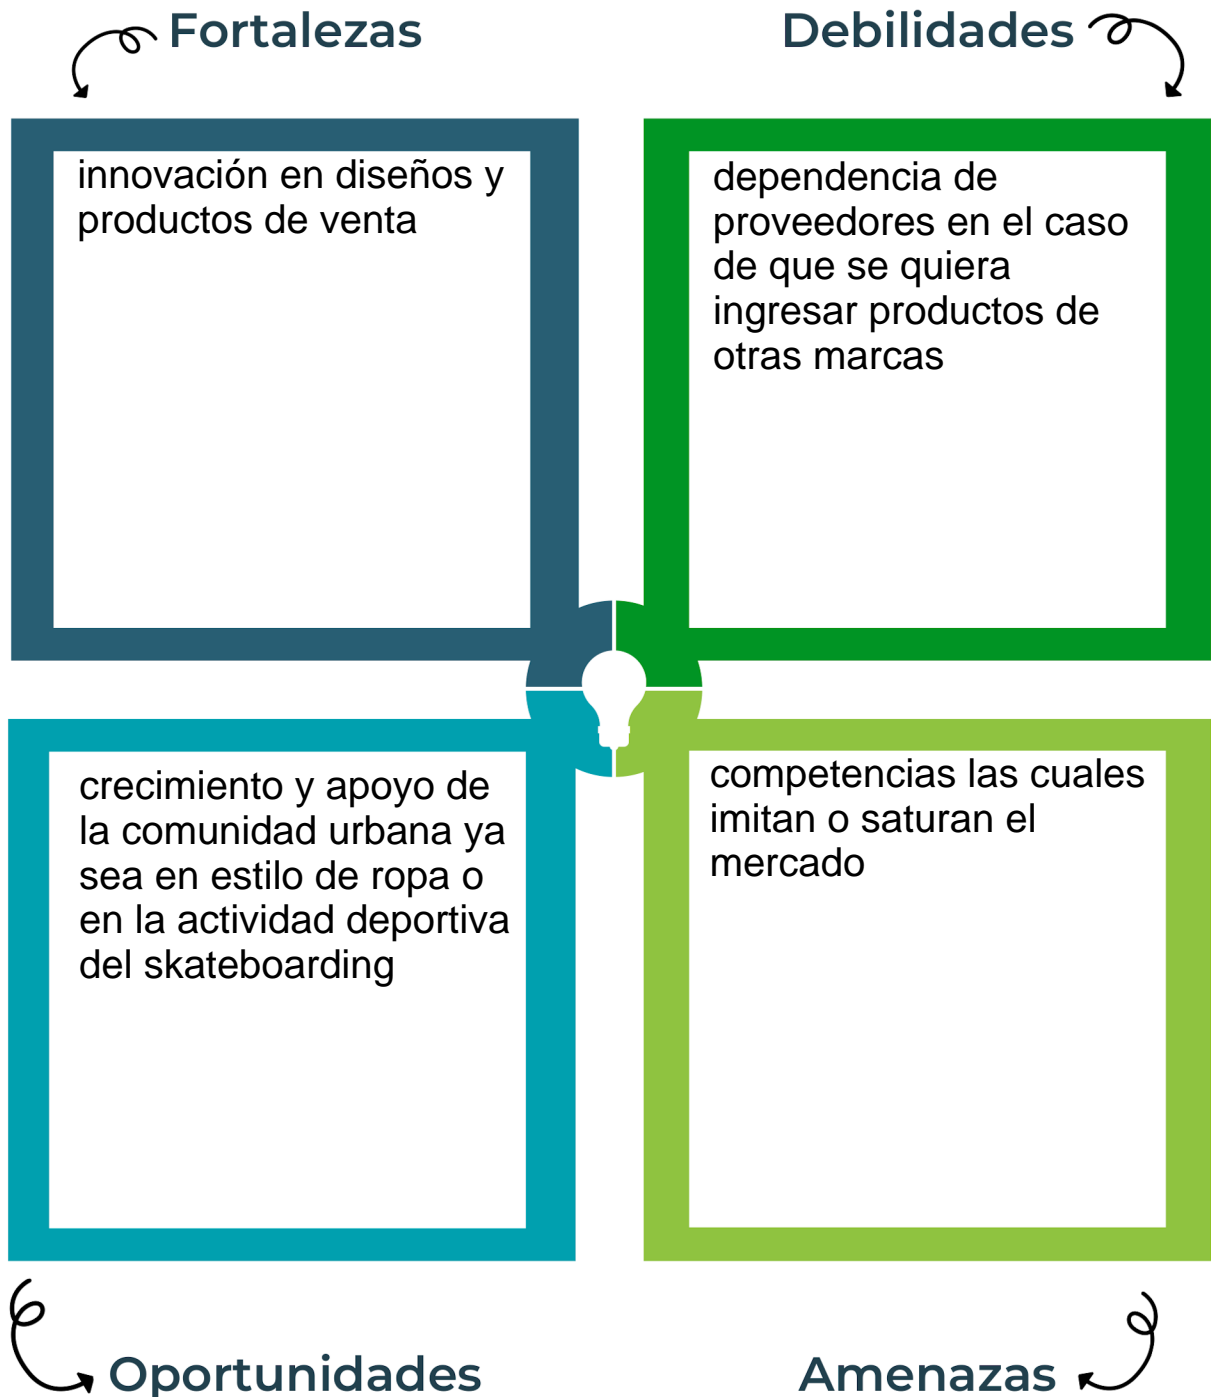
Fortalezas

innovación en diseños y productos de venta

Debilidades

dependencia de proveedores en el caso de que se quiera ingresar productos de otras marcas

crecimiento y apoyo de la comunidad urbana ya sea en estilo de ropa o en la actividad deportiva del skateboarding

Oportunidades

competencias las cuales imitan o saturan el mercado

Amenazas